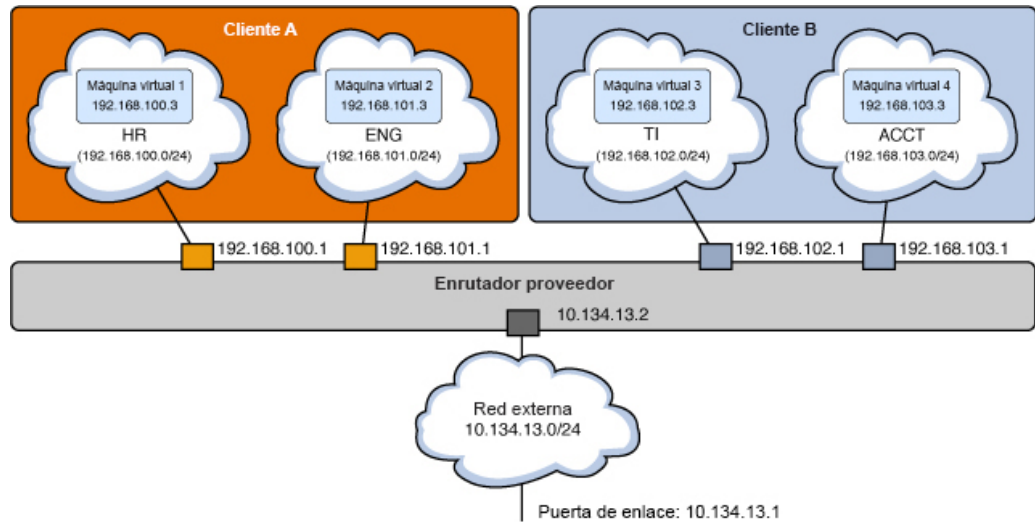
Cliente A

Máquina virtual 1
192.168.100.3
HR
(192.168.100.0/24)

Máquina virtual 2
192.168.101.3
ENG
(192.168.101.0/24)

Cliente B

Máquina virtual 3
192.168.102.3
TI
(192.168.102.0/24)

Máquina virtual 4
192.168.103.3
ACCT
(192.168.103.0/24)

192.168.100.1
192.168.101.1
192.168.102.1
192.168.103.1

Enrutador proveedor

10.134.13.2

Red externa
10.134.13.0/24

Puerta de enlace: 10.134.13.1